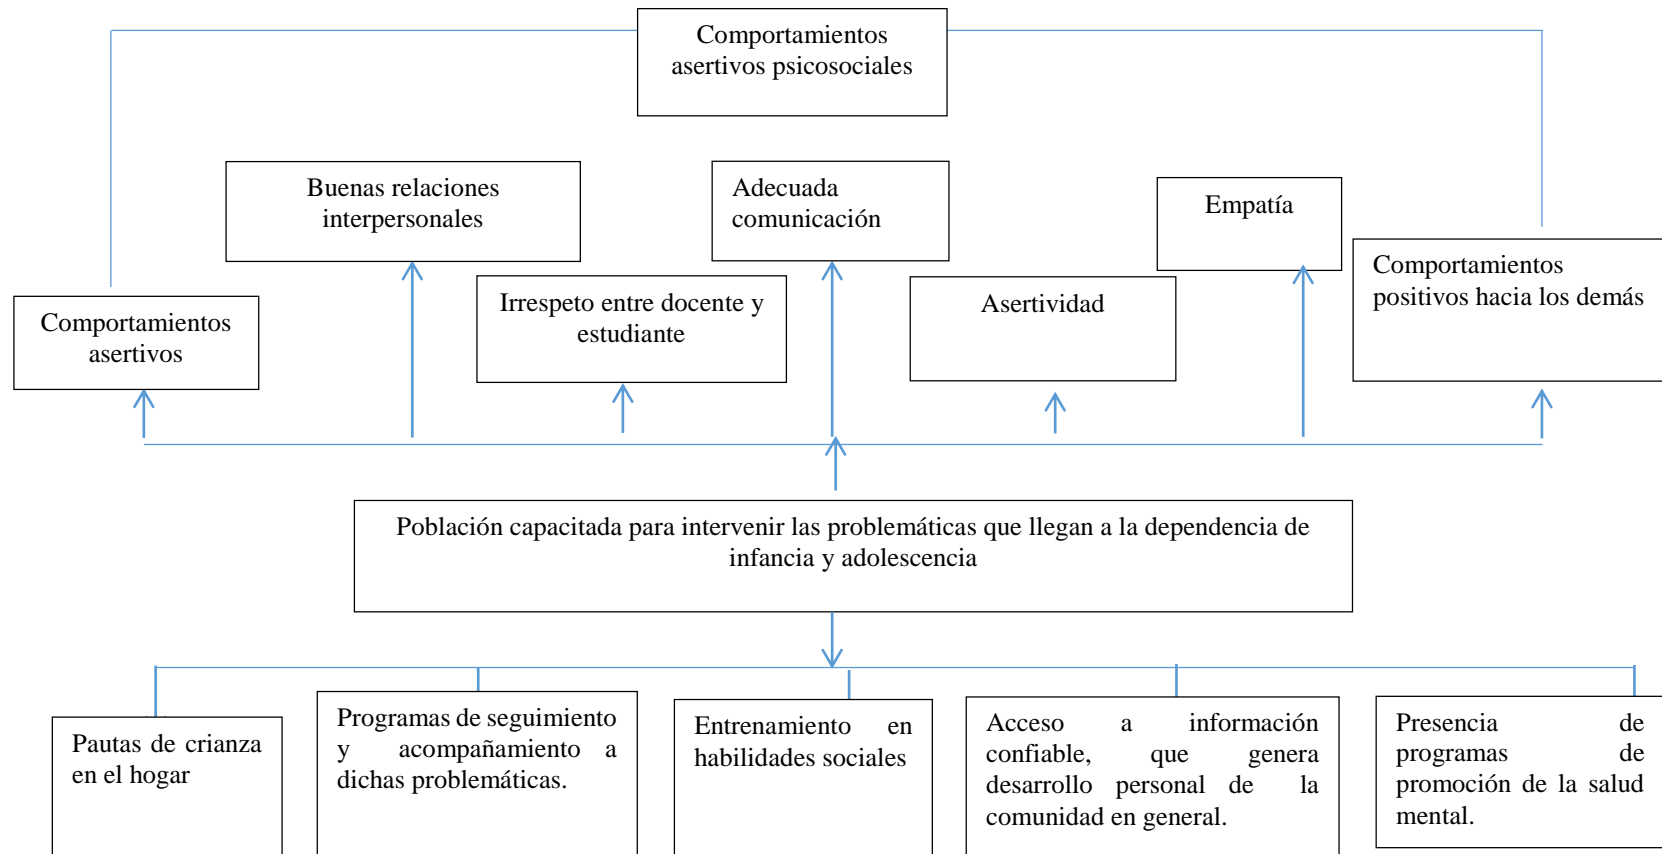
Comportamientos asertivos psicosociales

Buenas relaciones interpersonales

Adecuada comunicación

Empatía

Comportamientos asertivos

Irrespeto entre docente y estudiante

Asertividad

Comportamientos positivos hacia los demás

Población capacitada para intervenir las problemáticas que llegan a la dependencia de infancia y adolescencia

Pautas de crianza en el hogar

Programas de seguimiento y acompañamiento a dichas problemáticas.

Entrenamiento en habilidades sociales

Acceso a información confiable, que genera desarrollo personal de la comunidad en general.

Presencia de programas de promoción de la salud mental.